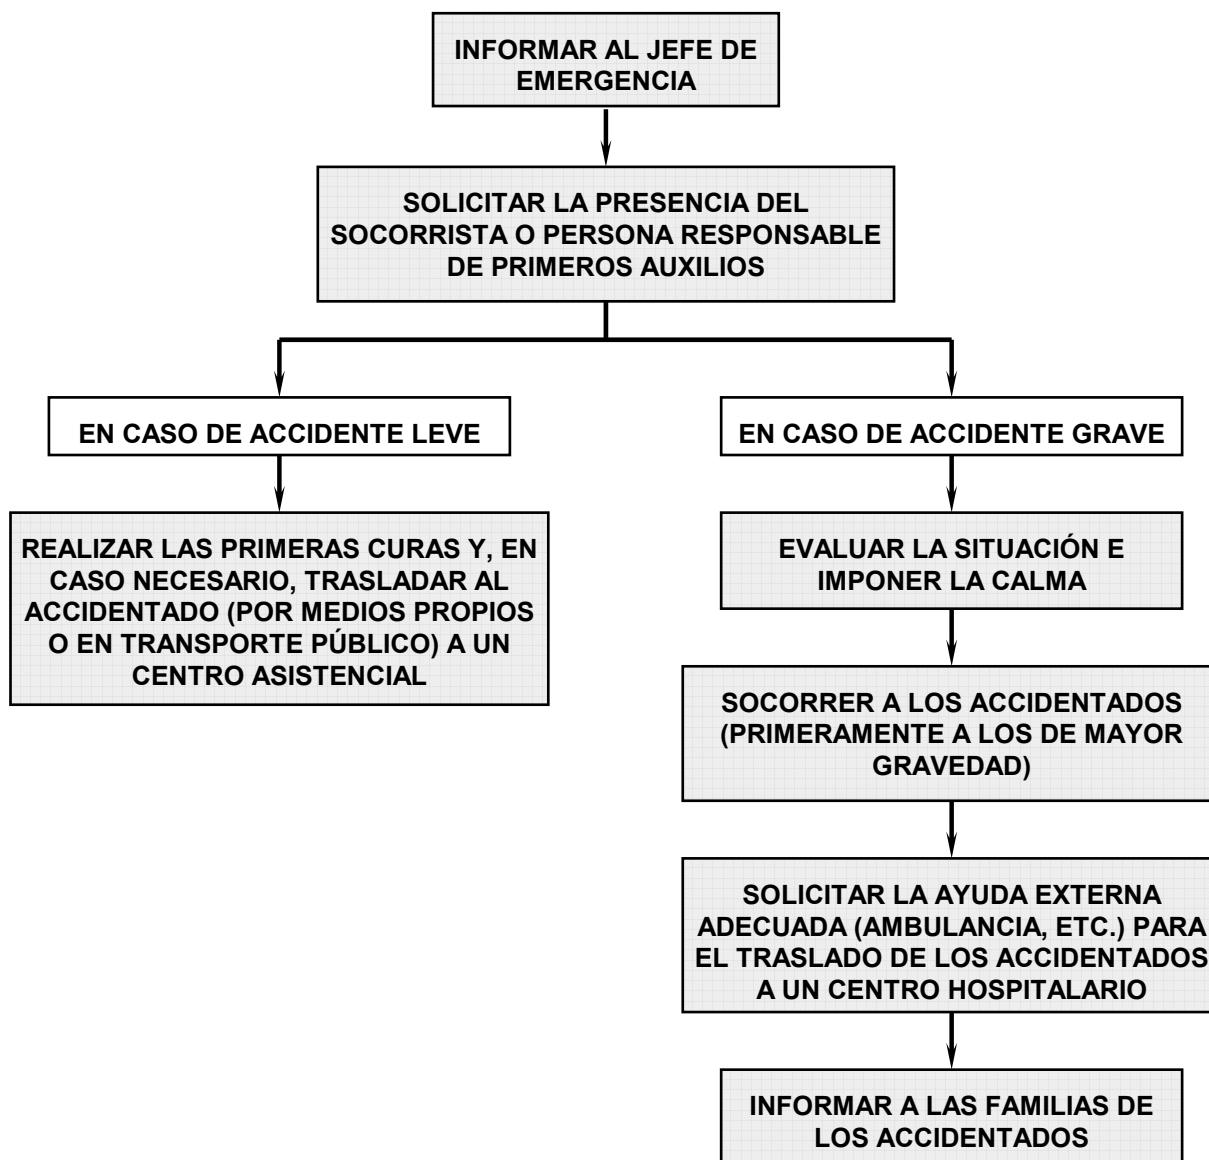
INFORMAR AL JEFE DE EMERGENCIA

SOLICITAR LA PRESENCIA DEL SOCORRISTA O PERSONA RESPONSABLE DE PRIMEROS AUXILIOS

EN CASO DE ACCIDENTE LEVE

REALIZAR LAS PRIMERAS CURAS Y, EN CASO NECESARIO, TRASLADAR AL ACCIDENTADO (POR MEDIOS PROPIOS O EN TRANSPORTE PÚBLICO) A UN CENTRO ASISTENCIAL

EN CASO DE ACCIDENTE GRAVE

EVALUAR LA SITUACIÓN E IMPONER LA CALMA

SOCORRER A LOS ACCIDENTADOS (PRIMERAMENTE A LOS DE MAYOR GRAVEDAD)

SOLICITAR LA AYUDA EXTERNA ADECUADA (AMBULANCIA, ETC.) PARA EL TRASLADO DE LOS ACCIDENTADOS A UN CENTRO HOSPITALARIO

INFORMAR A LAS FAMILIAS DE LOS ACCIDENTADOS